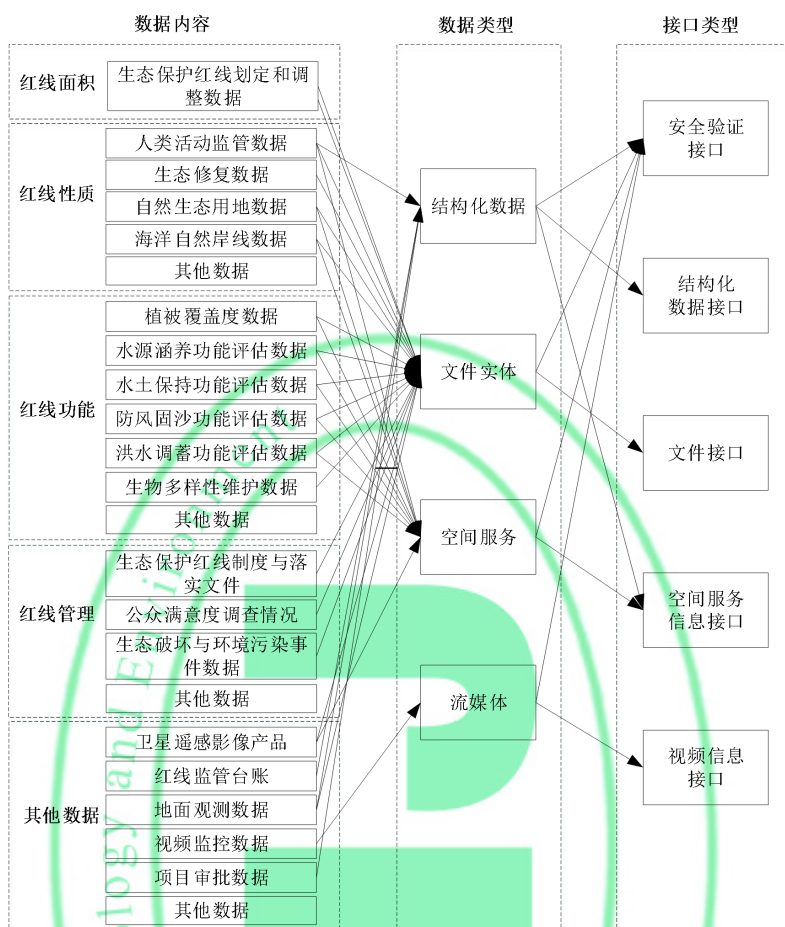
数据内容

红线面积
生态保护红线划定和调整数据

红线性质
人类活动监管数据
生态修复数据
自然生态用地数据
海洋自然岸线数据
其他数据

红线功能
植被覆盖度数据
水源涵养功能评估数据
水土保持功能评估数据
防风固沙功能评估数据
洪水调蓄功能评估数据
生物多样性维护数据
其他数据

红线管理
生态保护红线制度与落实文件
公众满意度调查情况
生态破坏与环境污染事件数据
其他数据

其他数据
卫星遥感影像产品
红线监管台账
地面观测数据
视频监控数据
项目审批数据
其他数据

数据类型
结构化数据
文件实体
空间服务
流媒体

接口类型
安全验证接口
结构化数据接口
文件接口
空间服务信息接口
视频信息接口

ology and Environ